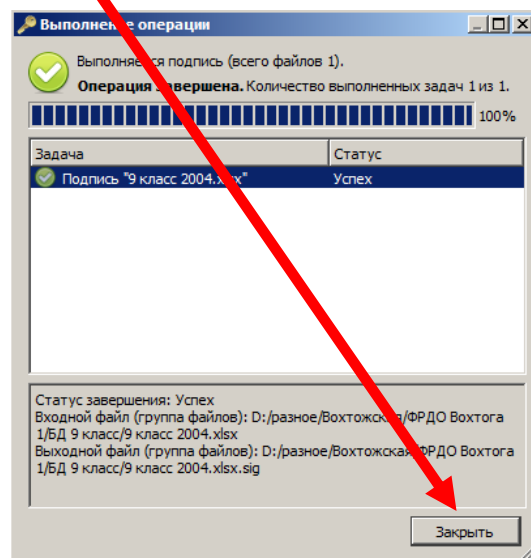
Выполне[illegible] операции

Выполняе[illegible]ся подпись (всего файлов 1).

Операция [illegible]вершена. Количество выполненных задач 1 из 1.

100%

| Задача | Статус |
|---|---|
| Подпись "9 класс 2004.x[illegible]x" | Успех |

Статус завершения: Успех
Входной файл (группа файлов): D:/разное/Вохтожск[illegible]/ФРДО Вохтога 1/БД 9 класс/9 класс 2004.xlsx
Выходной файл (группа файлов): D:/разное/Вохтожская/ФРДО Вохтога 1/БД 9 класс/9 класс 2004.xlsx.sig

Закрыть